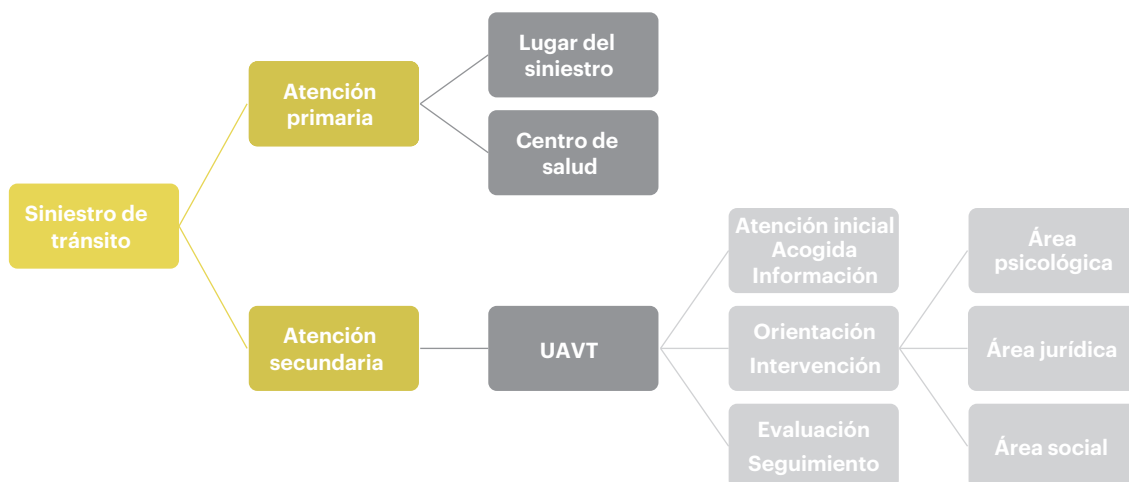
Siniestro de tránsito

Atención primaria

Lugar del siniestro

Centro de salud

Atención secundaria

UAVT

Atención inicial
Acogida
Información

Orientación
Intervención

Evaluación
Seguimiento

Área psicológica

Área jurídica

Área social